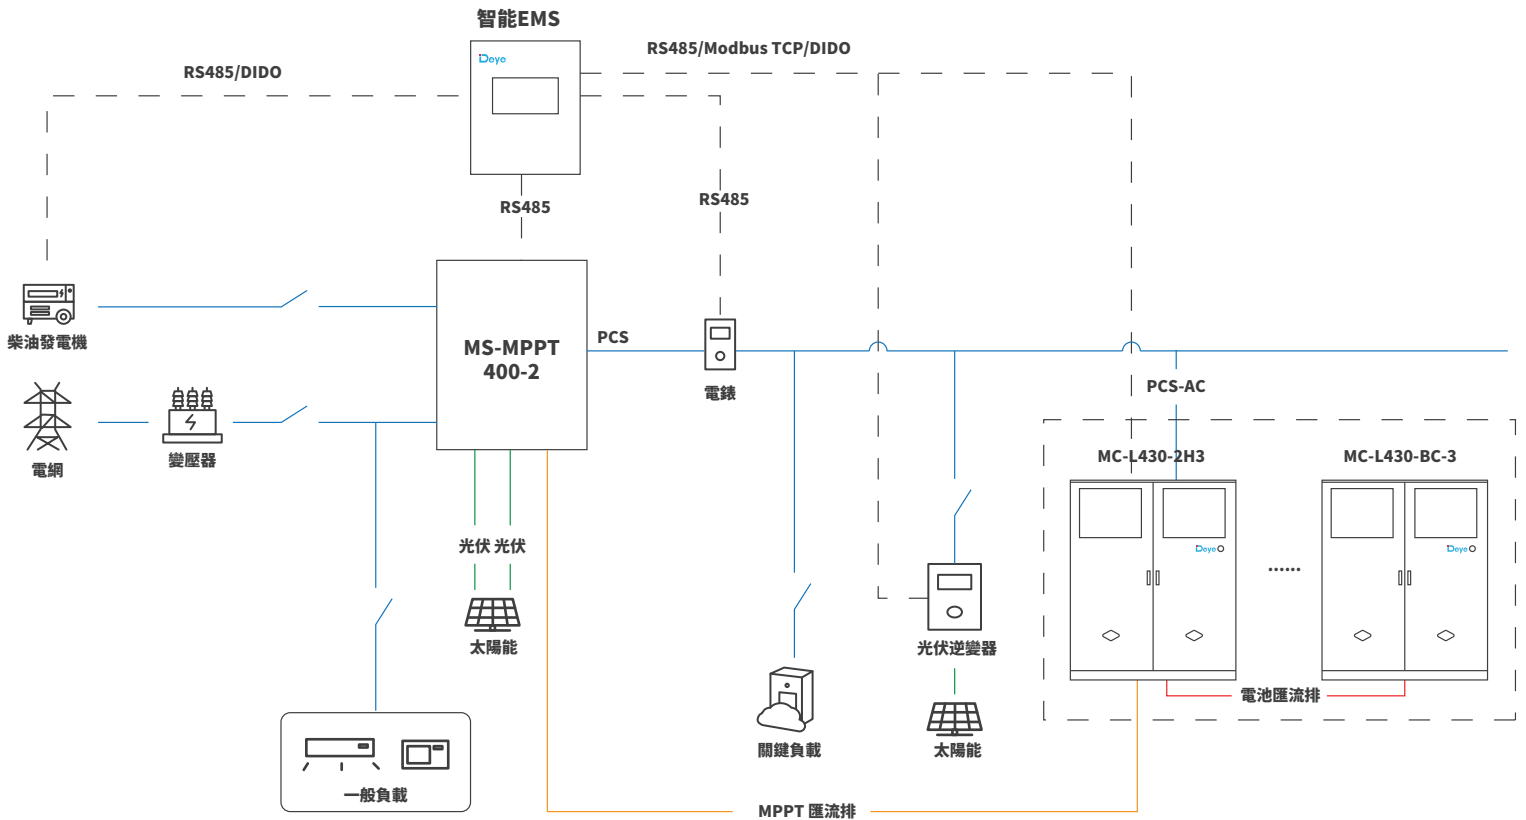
智能EMS

Deye

RS485/DIDO

RS485/Modbus TCP/DIDO

RS485

RS485

柴油發電機

MS-MPPT 400-2

PCS

電錶

電網

變壓器

PCS-AC

MC-L430-2H3

MC-L430-BC-3

Deye

Deye

光伏 光伏

太陽能

光伏逆變器

電池匯流排

關鍵負載

太陽能

一般負載

MPPT 匯流排